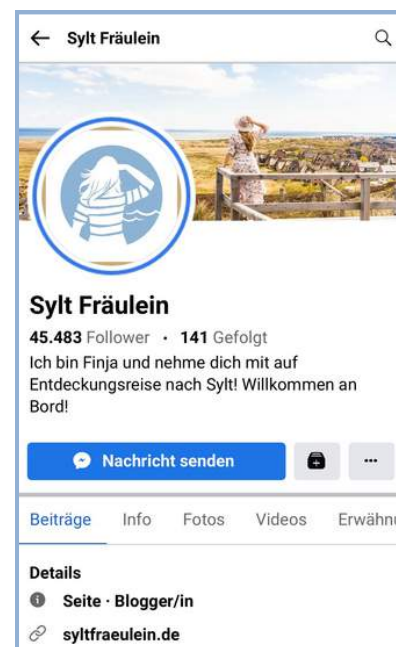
← Sylt Fräulein

Sylt Fräulein

45.483 Follower · 141 Gefolgt

Ich bin Finja und nehme dich mit auf Entdeckungsreise nach Sylt! Willkommen an Bord!

Nachricht senden

...

Beiträge Info Fotos Videos Erwähnu

Details

Seite · Blogger/in

syltfraeulein.de